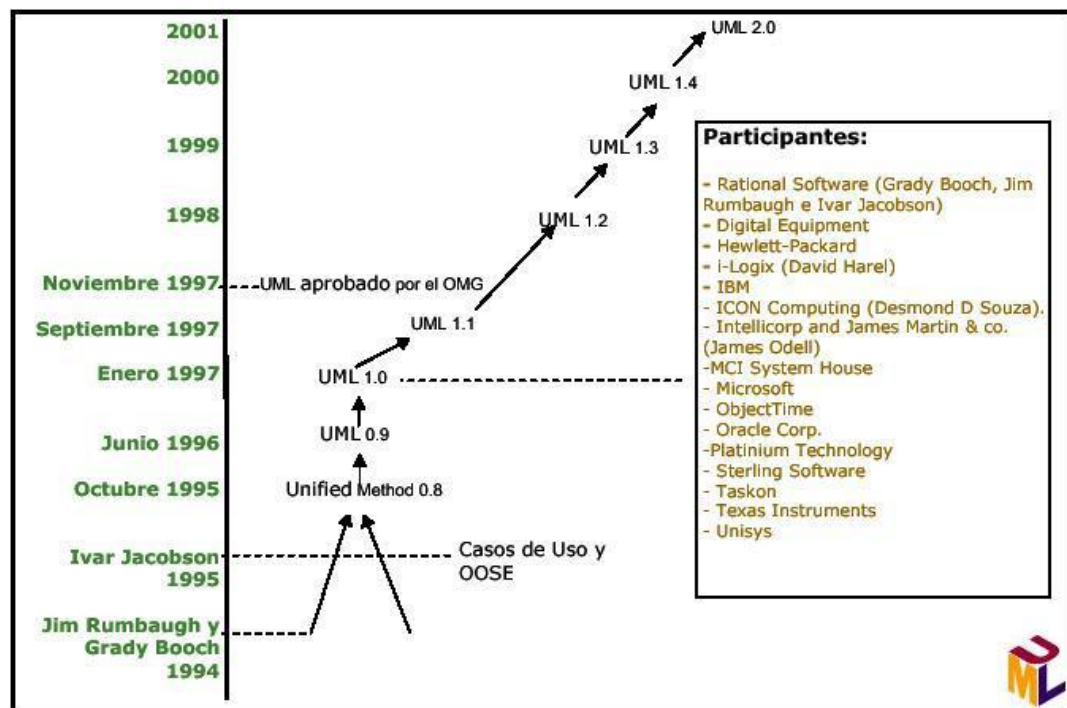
2001
2000
1999
1998
Noviembre 1997
Septiembre 1997
Enero 1997
Junio 1996
Octubre 1995
Ivar Jacobson 1995
Jim Rumbaugh y Grady Booch 1994

UML 2.0
UML 1.4
UML 1.3
UML 1.2
UML aprobado por el OMG
UML 1.1
UML 1.0
UML 0.9
Unified Method 0.8
Casos de Uso y OOSE

Participantes:

- Rational Software (Grady Booch, Jim Rumbaugh e Ivar Jacobson)
- Digital Equipment
- Hewlett-Packard
- i-Logix (David Harel)
- IBM
- ICON Computing (Desmond D Souza).
- Intellicorp and James Martin & co. (James Odell)
-MCI System House
- Microsoft
- ObjectTime
- Oracle Corp.
-Platinium Technology
- Sterling Software
- Taskon
- Texas Instruments
- Unisys

UML